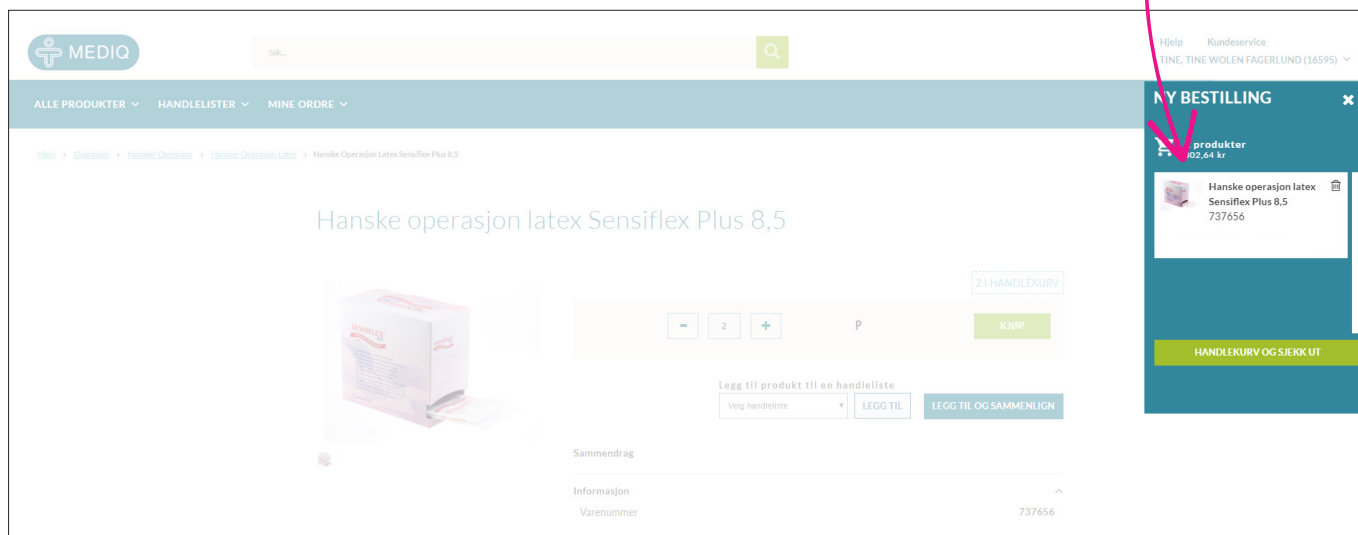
MEDIQ

Søk...

Hjelp Kundeservice
TINE, TINE WOLEN FAGERLUND (16595)

ALLE PRODUKTER HANDLELISTER MINE ORDRE

Hjem > Operasjon > Hansker Operasjon > Hansker Operasjon Latex > Hanske Operasjon Latex Sensiflex Plus 8,5

Hanske operasjon latex Sensiflex Plus 8,5

2 I HANDLEKURV

- 2 +

P

KJØP

Legg til produkt til en handleliste

Velg handleliste

LEGG TIL

LEGG TIL OG SAMMENLIGN

Sammendrag

Informasjon

Varenummer 737656

NY BESTILLING

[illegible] produkter
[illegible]02,64 kr

Hanske operasjon latex Sensiflex Plus 8,5
737656

HANDLEKURV OG SJEKK UT